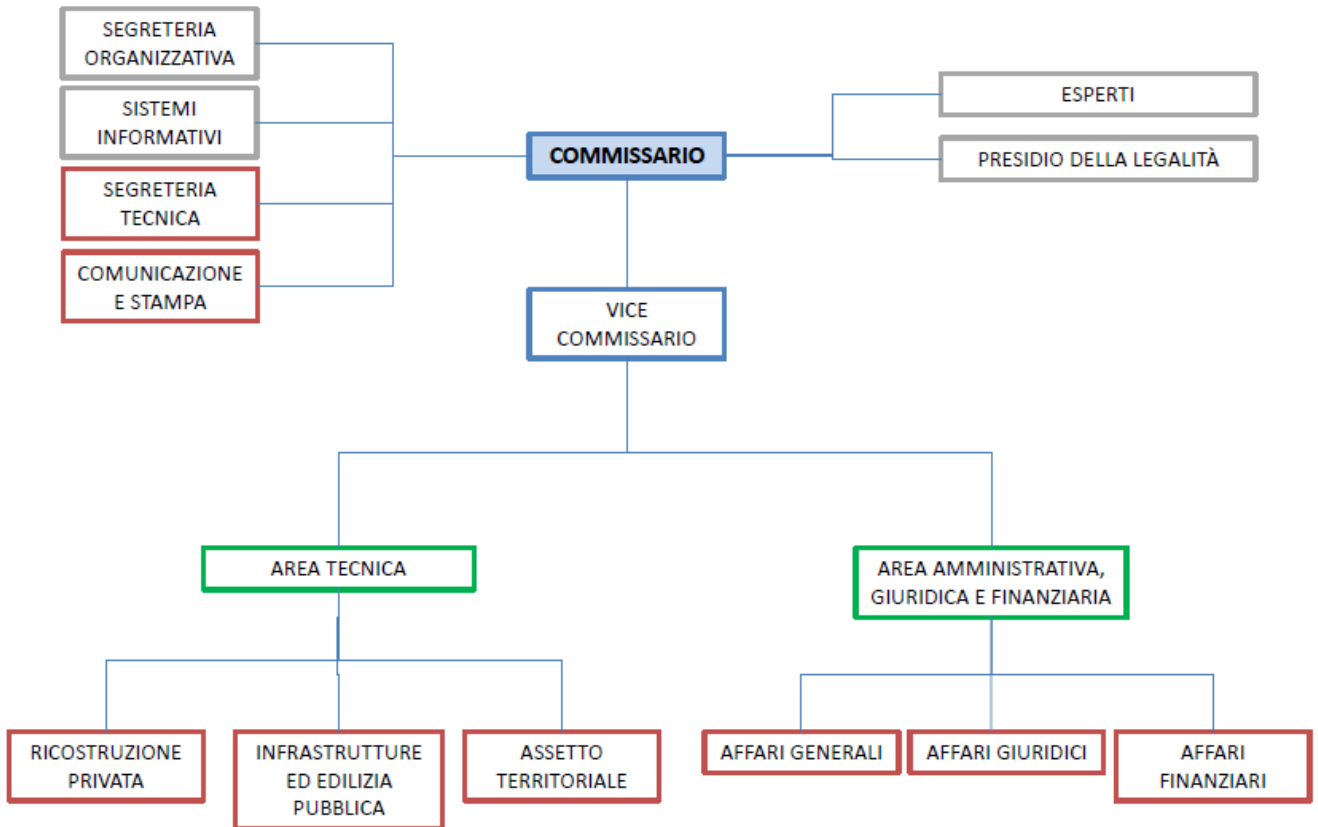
SEGRETERIA ORGANIZZATIVA

SISTEMI INFORMATIVI

SEGRETERIA TECNICA

COMUNICAZIONE E STAMPA

COMMISSARIO

ESPERTI

PRESIDIO DELLA LEGALITÀ

VICE COMMISSARIO

AREA TECNICA

AREA AMMINISTRATIVA, GIURIDICA E FINANZIARIA

RICOSTRUZIONE PRIVATA

INFRASTRUTTURE ED EDILIZIA PUBBLICA

ASSETTO TERRITORIALE

AFFARI GENERALI

AFFARI GIURIDICI

AFFARI FINANZIARI